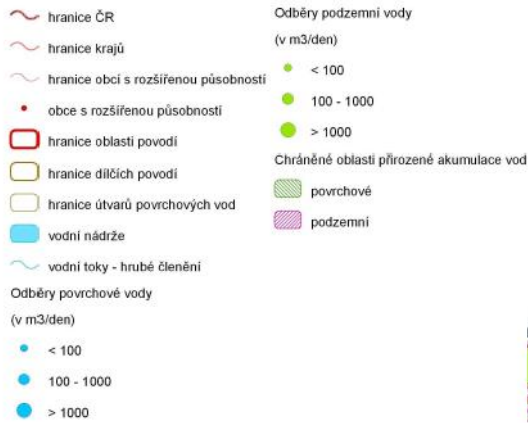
hranice ČR

hranice krajů

hranice obcí s rozšířenou působností

obce s rozšířenou působností

hranice oblastí povodí

hranice dílčích povodí

hranice útvarů povrchových vod

vodní nádrže

vodní toky - hrubé členění

Odběry povrchové vody

(v m3/den)

< 100

100 - 1000

> 1000

Odběry podzemní vody

(v m3/den)

< 100

100 - 1000

> 1000

Chráněné oblasti přirozené akumulace vod

povrchové

podzemní